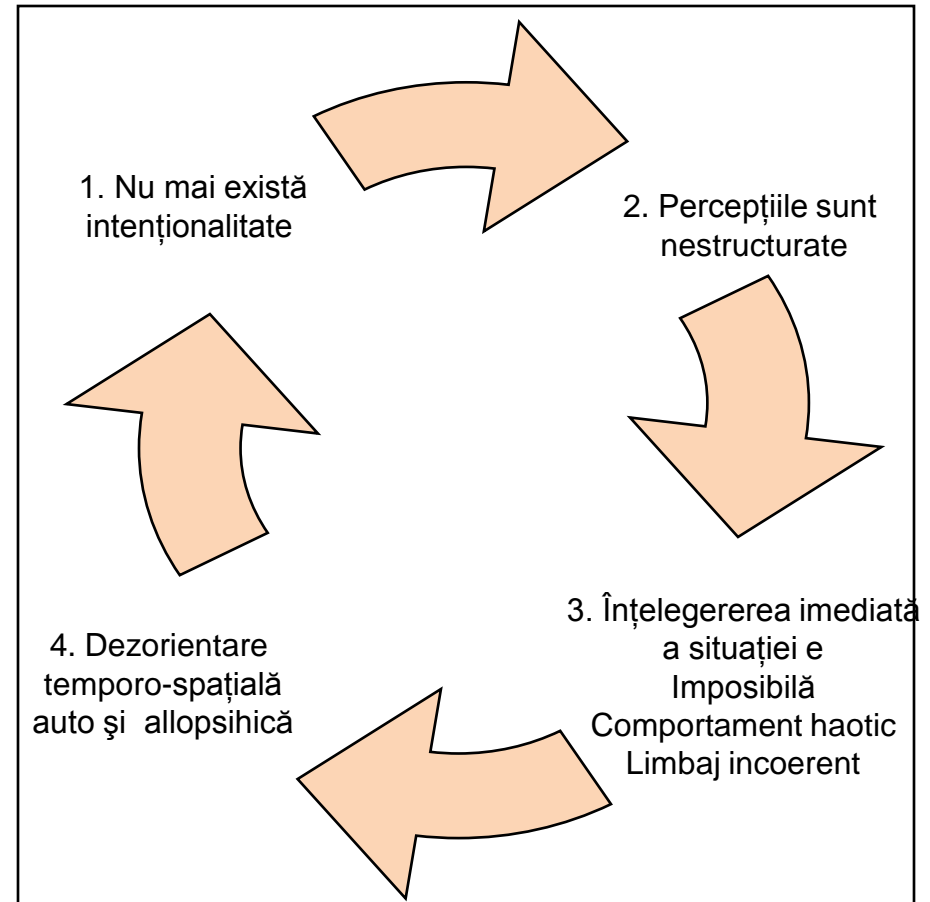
1. Nu mai există intenționalitate

2. Percepțiile sunt nestructurate

3. Înțelegererea imediată a situației e Imposibilă
Comportament haotic
Limbaj incoerent

4. Dezorientare temporo-spațială auto şi allopsihică